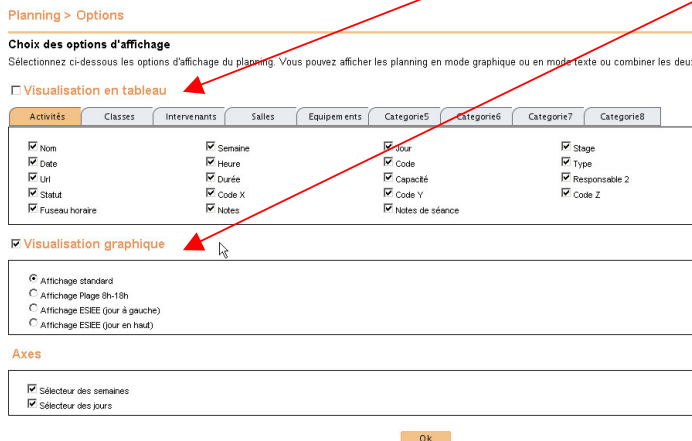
Planning > Options

Choix des options d'affichage

Sélectionnez ci-dessous les options d'affichage du planning. Vous pouvez afficher les planning en mode graphique ou en mode texte ou combiner les deu

Visualisation en tableau

| Activités | Classes | Intervenants | Salles | Equipements | Categorie5 | Categorie6 | Categorie7 | Categorie8 |
|---|---|---|---|---|---|---|---|---|

| | | | |
|---|---|---|---|
| Nom | Semaine | Jour | Stage |
| Date | Heure | Code | Type |
| Url | Durée | Capacité | Responsable 2 |
| Statut | Code X | Code Y | Code Z |
| Fuseau horaire | Notes | Notes de séance | |

Visualisation graphique

Affichage standard
Affichage Plage 8h-18h
Affichage ESIEE (jour à gauche)
Affichage ESIEE (jour en haut)

Axes

Sélecteur des semaines
Sélecteur des jours

Ok